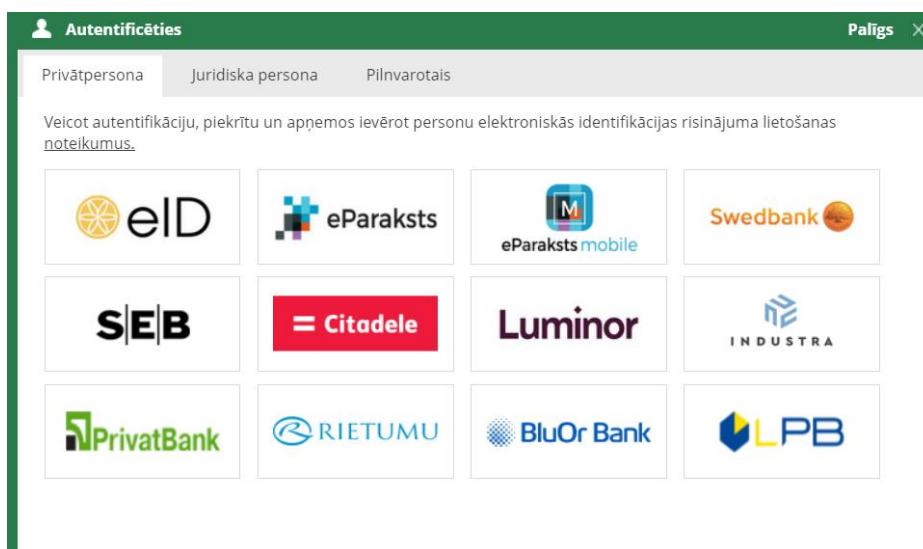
Autentificēties

Palīgs ×

Privātpersona | Juridiska persona | Pilnvarotais

Veicot autentifikāciju, piekrītu un apņemos ievērot personu elektroniskās identifikācijas risinājuma lietošanas noteikumus.

eID

eParaksts

M
eParaksts mobile

Swedbank

S|E|B

= Citadele

Luminor

INDUSTRA

PrivatBank

RIETUMU

BluOr Bank

LPB